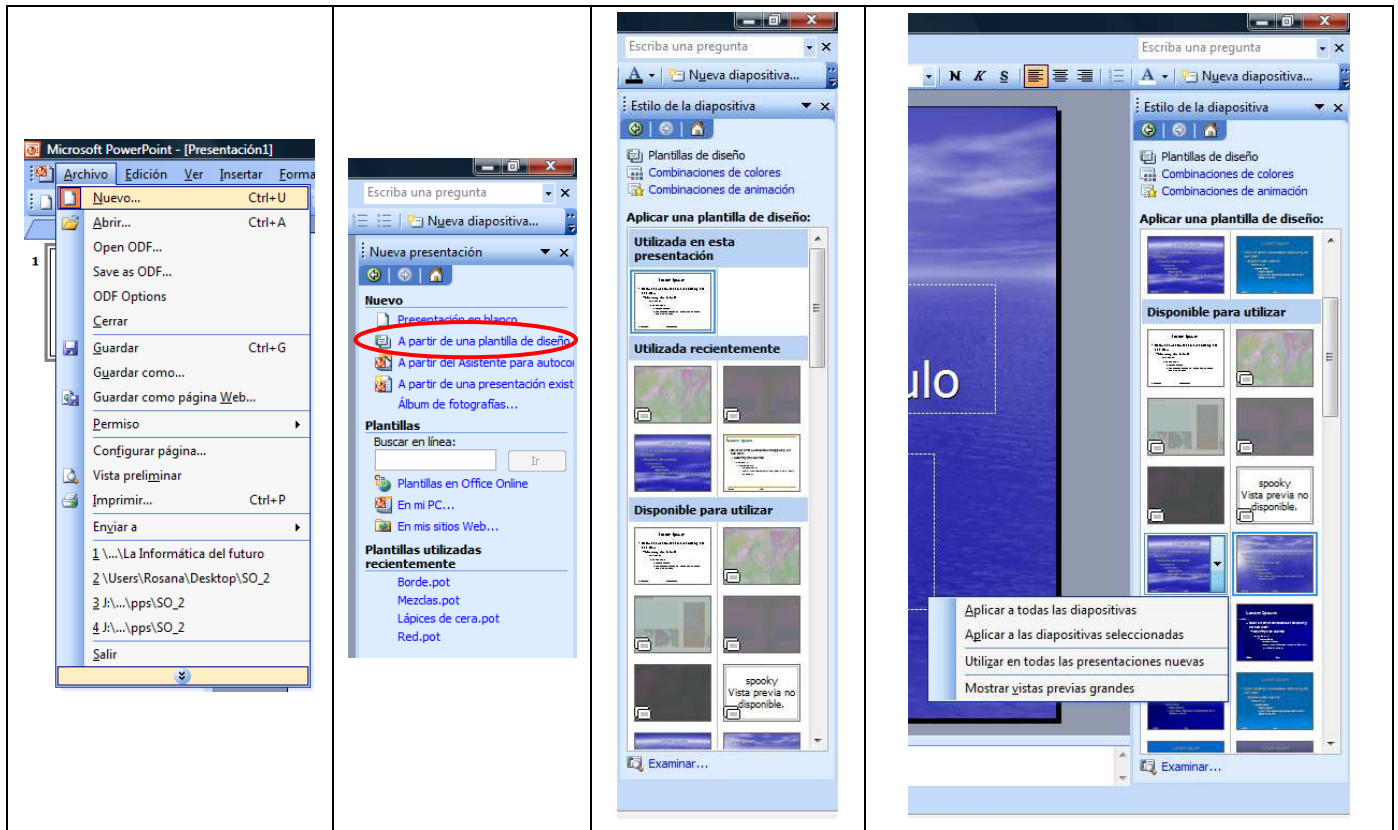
Microsoft PowerPoint - [Presentación1]
Archivo Edición Ver Insertar Forma
1
Nuevo... Ctrl+U
Abrir... Ctrl+A
Open ODF...
Save as ODF...
ODF Options
Cerrar
Guardar Ctrl+G
Guardar como...
Guardar como página Web...
Permiso
Configurar página...
Vista preliminar
Imprimir... Ctrl+P
Enviar a
1 \...\La Informática del futuro
2 \Users\Rosana\Desktop\SO_2
3 J:\...\pps\SO_2
4 J:\...\pps\SO_2
Salir

Escriba una pregunta
Nueva diapositiva...
Nueva presentación
Nuevo
Presentación en blanco
A partir de una plantilla de diseño
A partir del Asistente para autoco
A partir de una presentación exist
Álbum de fotografías...
Plantillas
Buscar en línea:
Ir
Plantillas en Office Online
En mi PC...
En mis sitios Web...
Plantillas utilizadas recientemente
Borde.pot
Mezclas.pot
Lápices de cera.pot
Red.pot

Escriba una pregunta
Nueva diapositiva...
Estilo de la diapositiva
Plantillas de diseño
Combinaciones de colores
Combinaciones de animación
Aplicar una plantilla de diseño:
Utilizada en esta presentación
Utilizada recientemente
Disponible para utilizar
spooky
Vista previa no disponible.
Examinar...

Escriba una pregunta
N K S
Nueva diapositiva...
Estilo de la diapositiva
Plantillas de diseño
Combinaciones de colores
Combinaciones de animación
Aplicar una plantilla de diseño:
ulo
Disponible para utilizar
spooky
Vista previa no disponible.
Aplicar a todas las diapositivas
Aplicar a las diapositivas seleccionadas
Utilizar en todas las presentaciones nuevas
Mostrar vistas previas grandes
Examinar...